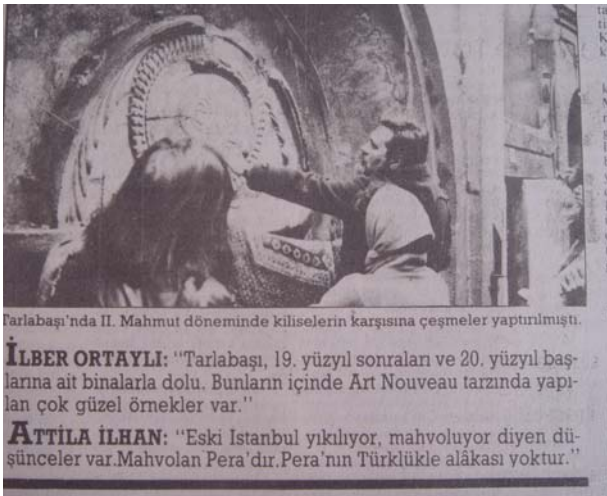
Tarlabaşı'nda II. Mahmut döneminde kiliselerin karşısına çeşmeler yaptırılmıştı.

İLBER ORTAYLI: "Tarlabaşı, 19. yüzyıl sonraları ve 20. yüzyıl başlarına ait binalarla dolu. Bunların içinde Art Nouveau tarzında yapılan çok güzel örnekler var."

ATTİLA İLHAN: "Eski Istanbul yıkılıyor, mahvoluyor diyen düşünceler var.Mahvolan Pera'dır.Pera'nın Türklükle alâkası yoktur."